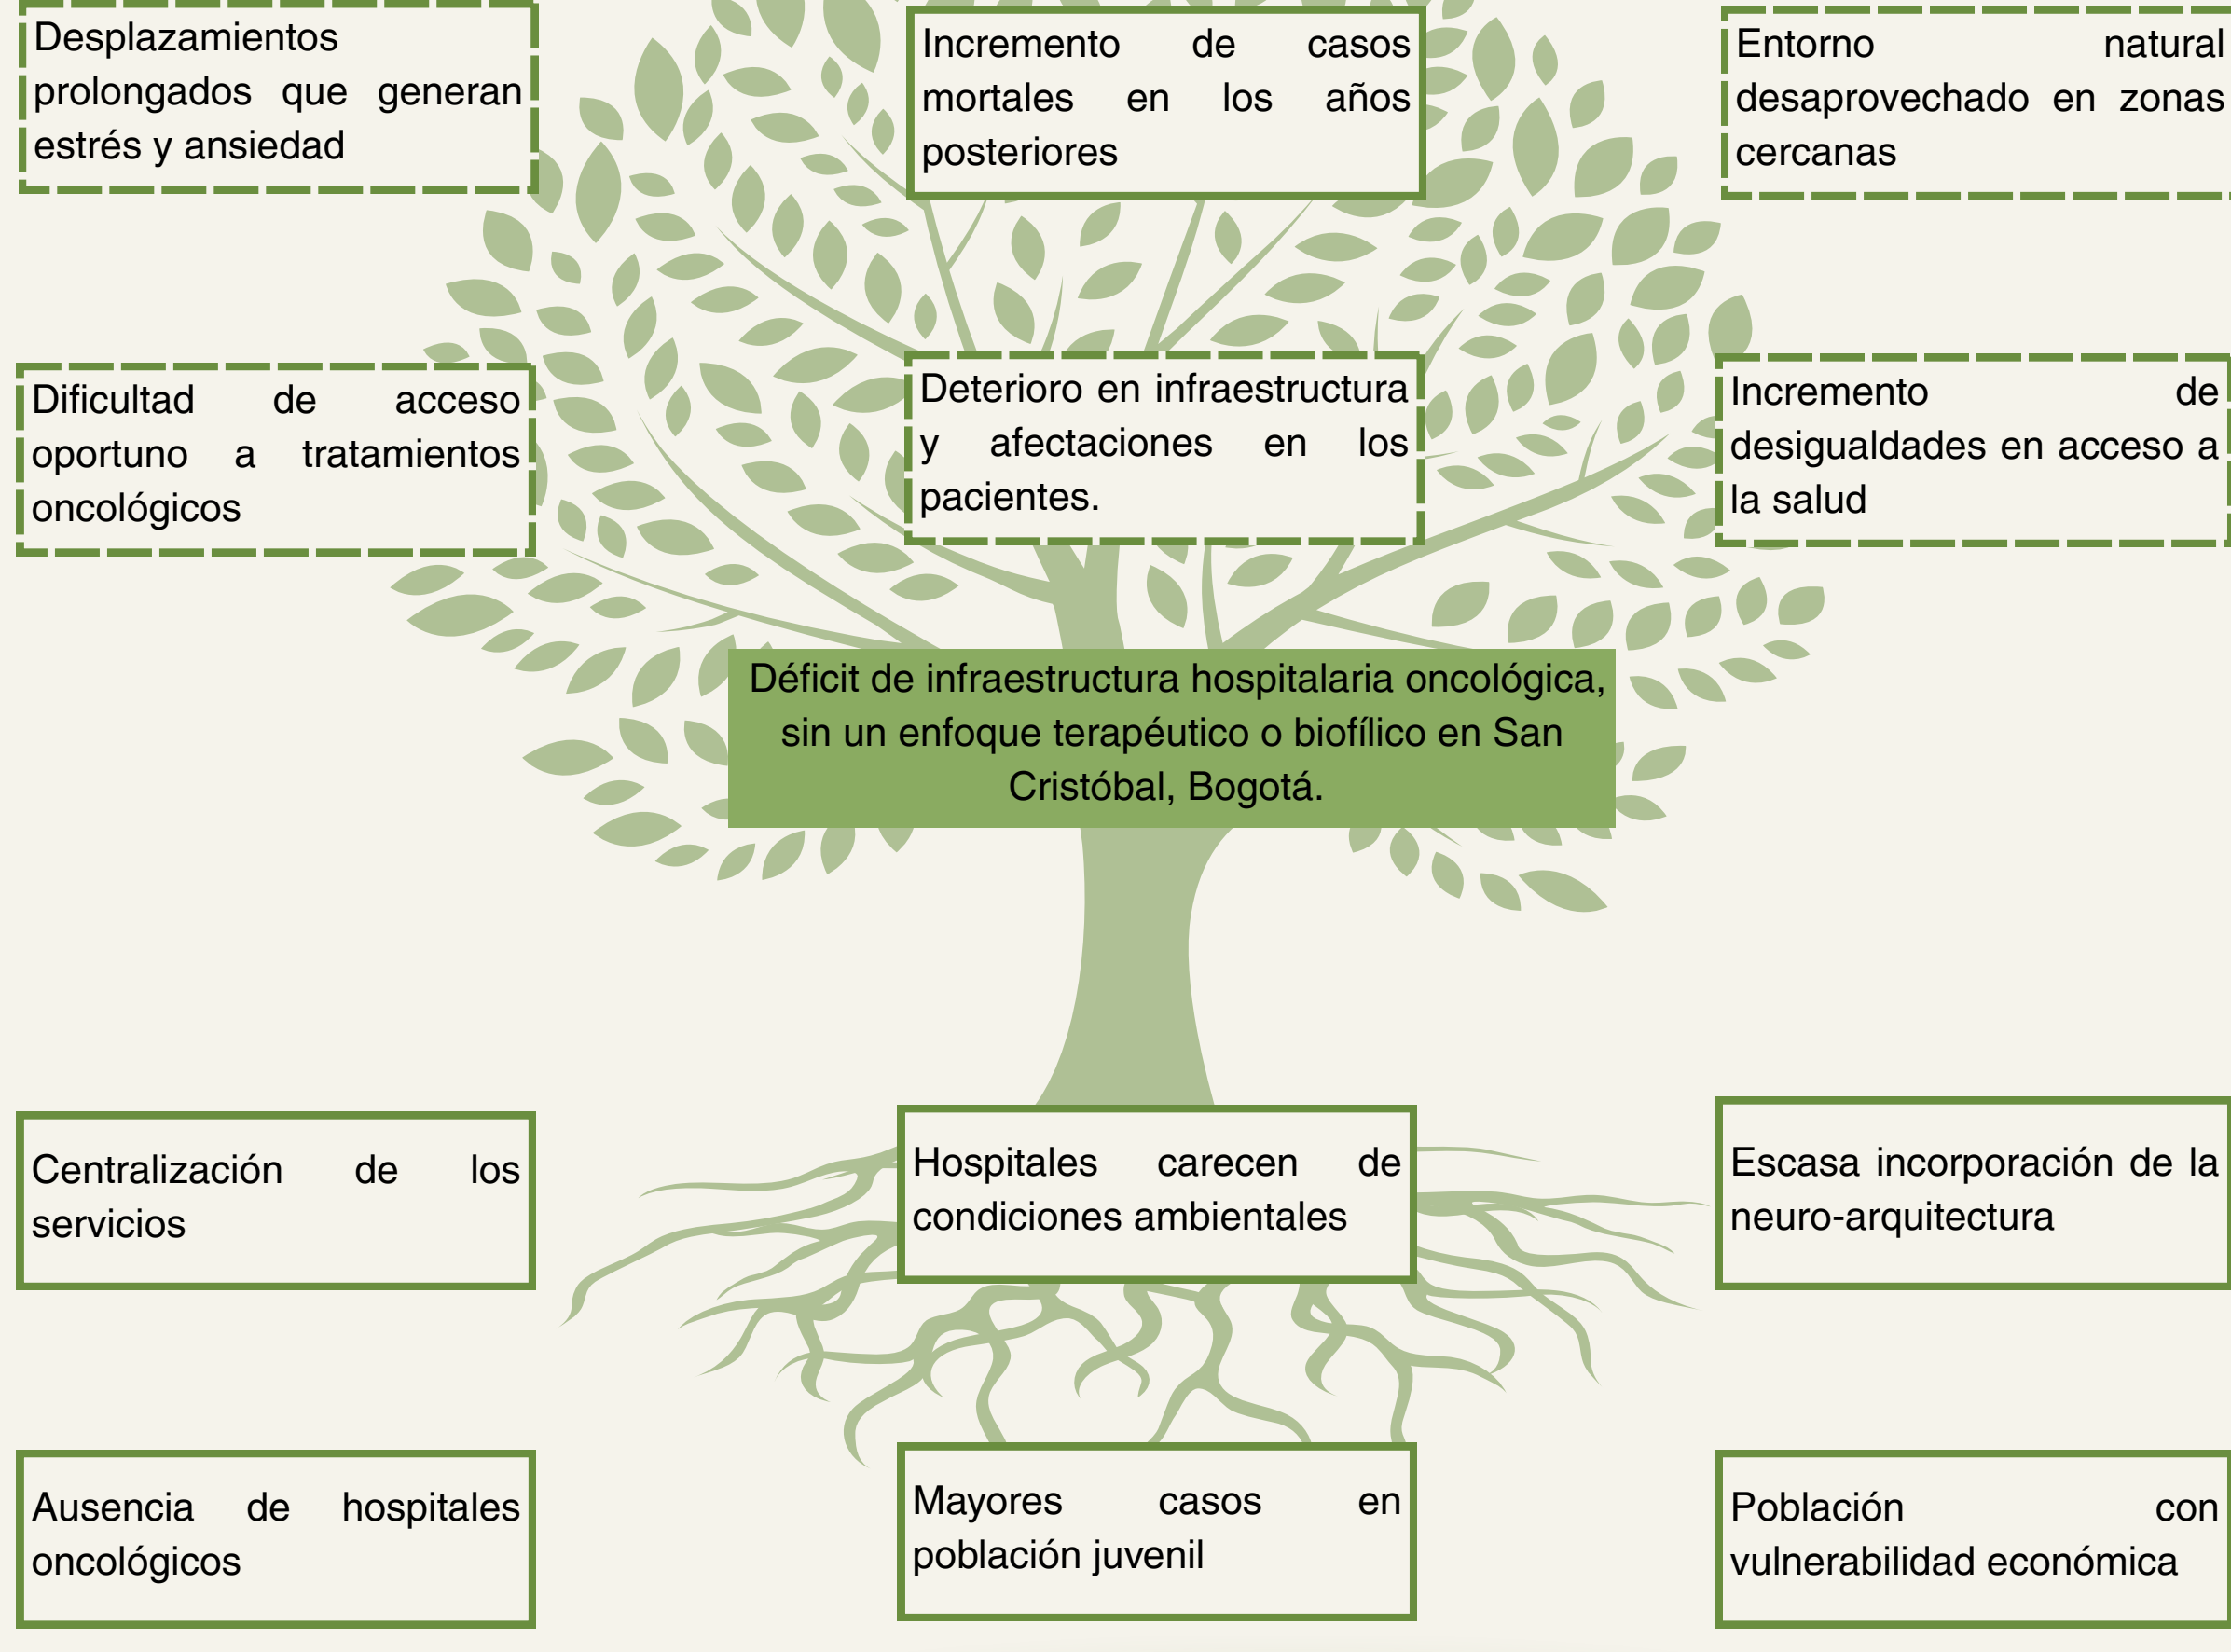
Desplazamientos prolongados que generan estrés y ansiedad

Incremento de casos mortales en los años posteriores

Entorno natural desaprovechado en zonas cercanas

Dificultad de acceso oportuno a tratamientos oncológicos

Deterioro en infraestructura y afectaciones en los pacientes.

Incremento de desigualdades en acceso a la salud

Déficit de infraestructura hospitalaria oncológica, sin un enfoque terapéutico o biofílico en San Cristóbal, Bogotá.

Centralización de los servicios

Hospitales carecen de condiciones ambientales

Escasa incorporación de la neuro-arquitectura

Ausencia de hospitales oncológicos

Mayores casos en población juvenil

Población con vulnerabilidad económica